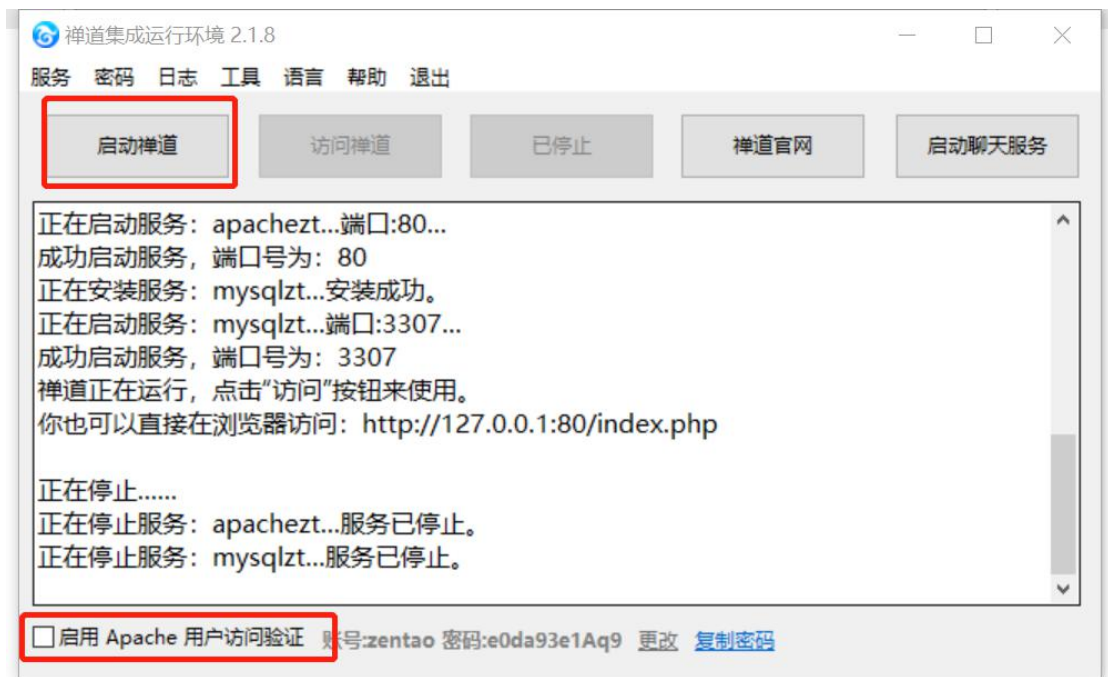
禅道集成运行环境 2.1.8

服务 密码 日志 工具 语言 帮助 退出

启动禅道 访问禅道 已停止 禅道官网 启动聊天服务

正在启动服务：apachezt...端口:80...
成功启动服务，端口号为：80
正在安装服务：mysqlzt...安装成功。
正在启动服务：mysqlzt...端口:3307...
成功启动服务，端口号为：3307
禅道正在运行，点击“访问”按钮来使用。
你也可以直接在浏览器访问：http://127.0.0.1:80/index.php

正在停止......
正在停止服务：apachezt...服务已停止。
正在停止服务：mysqlzt...服务已停止。

启用 Apache 用户访问验证 账号:zentao 密码:e0da93e1Aq9 更改 复制密码